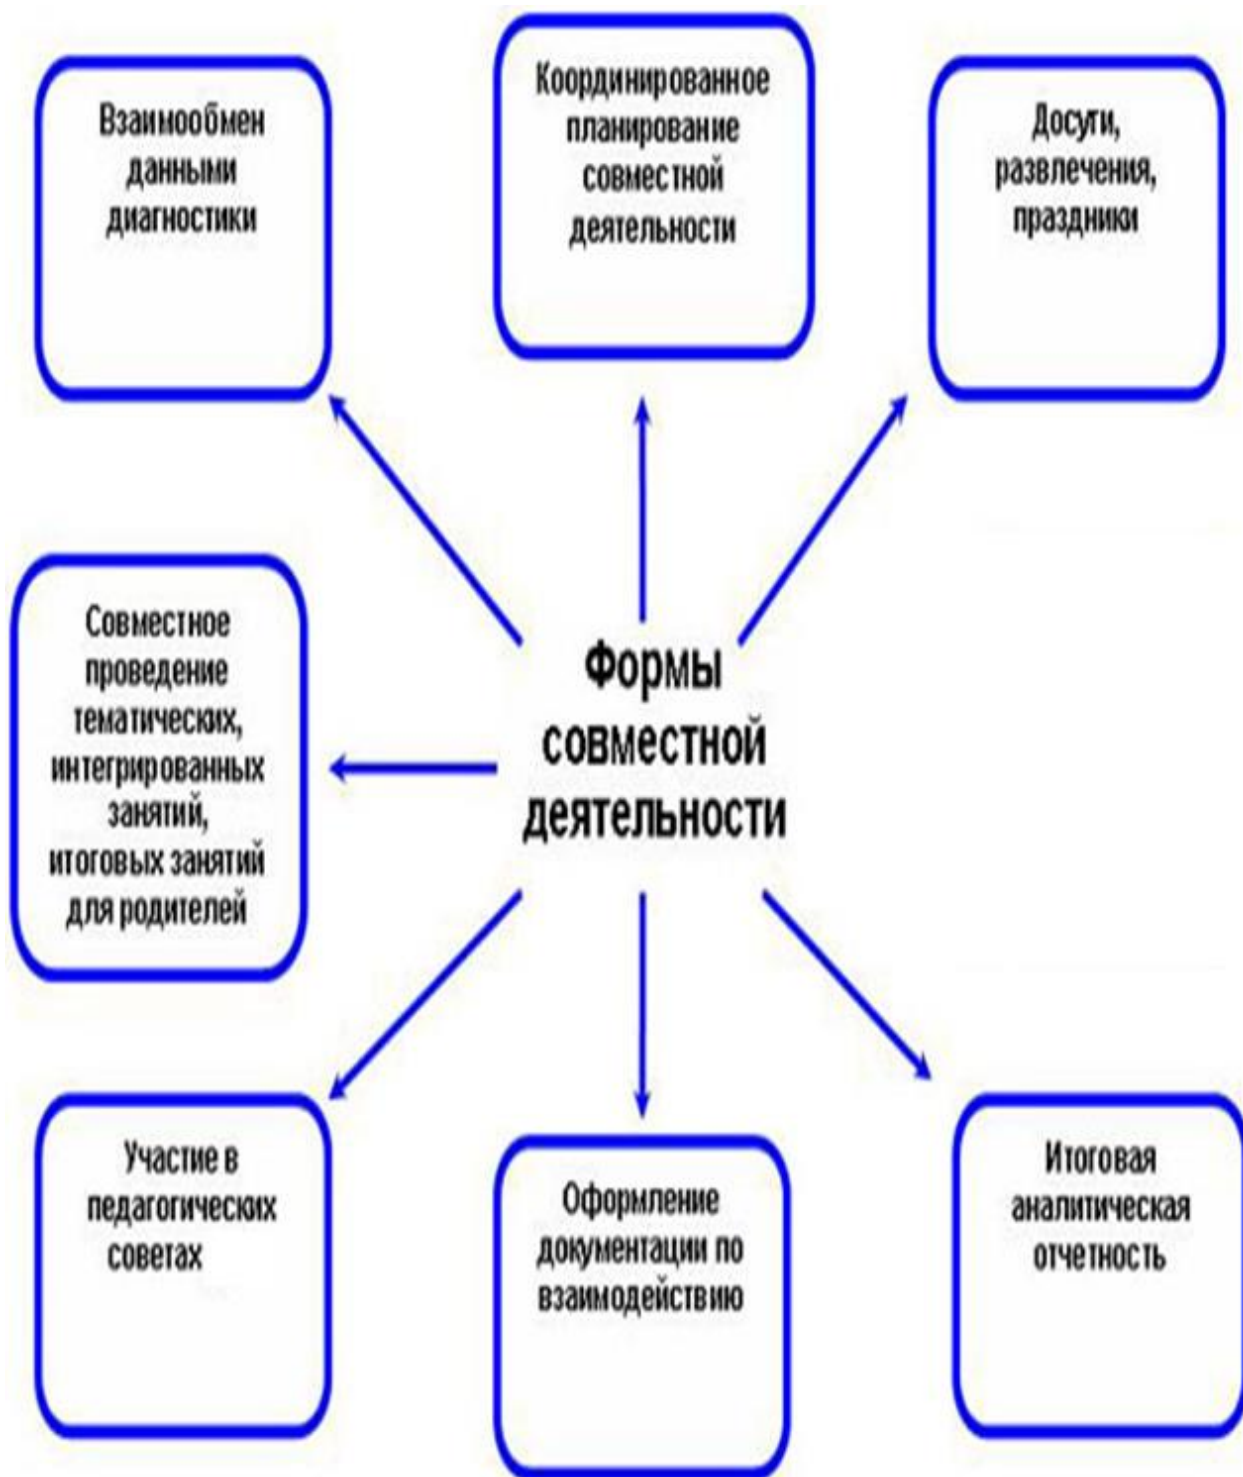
Взаимообмен данными диагностики

Координированное планирование совместной деятельности

Досуги, развлечения, праздники

Совместное проведение тематических, интегрированных занятий, итоговых занятий для родителей

Формы совместной деятельности

Участие в педагогических советах

Оформление документации по взаимодействию

Итоговая аналитическая отчетность